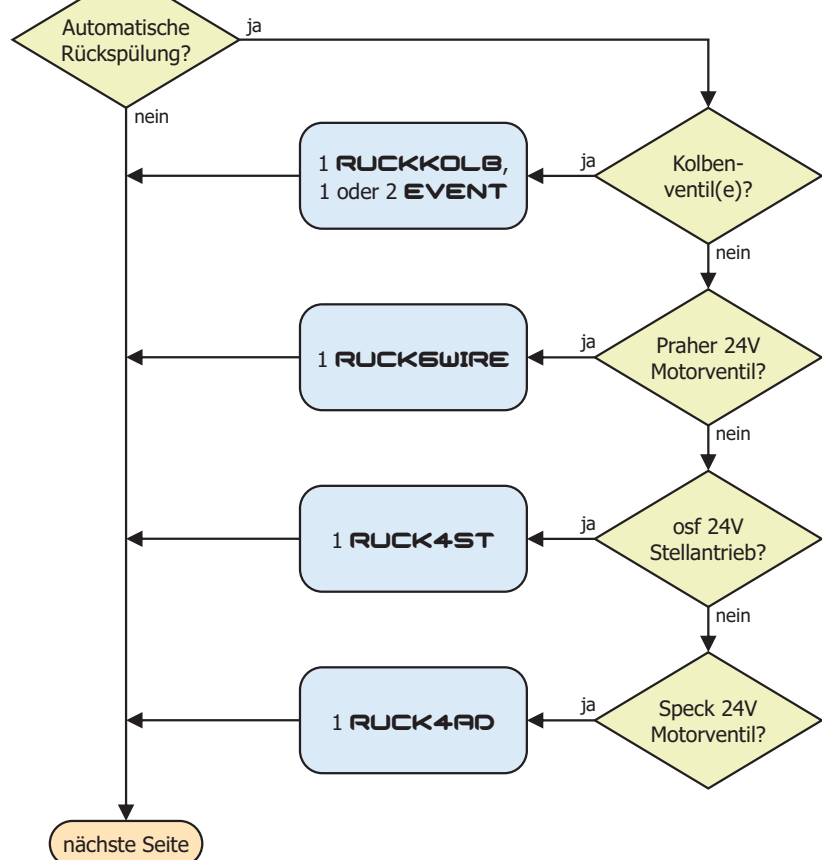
Automatische Rückspülung?

ja

nein

1 RUCKKOLB, 1 oder 2 EVENT

ja

Kolbenventil(e)?

nein

1 RUCK6WIRE

ja

Praher 24V Motorventil?

nein

1 RUCK4ST

ja

osf 24V Stellantrieb?

nein

1 RUCK4AD

ja

Speck 24V Motorventil?

nächste Seite